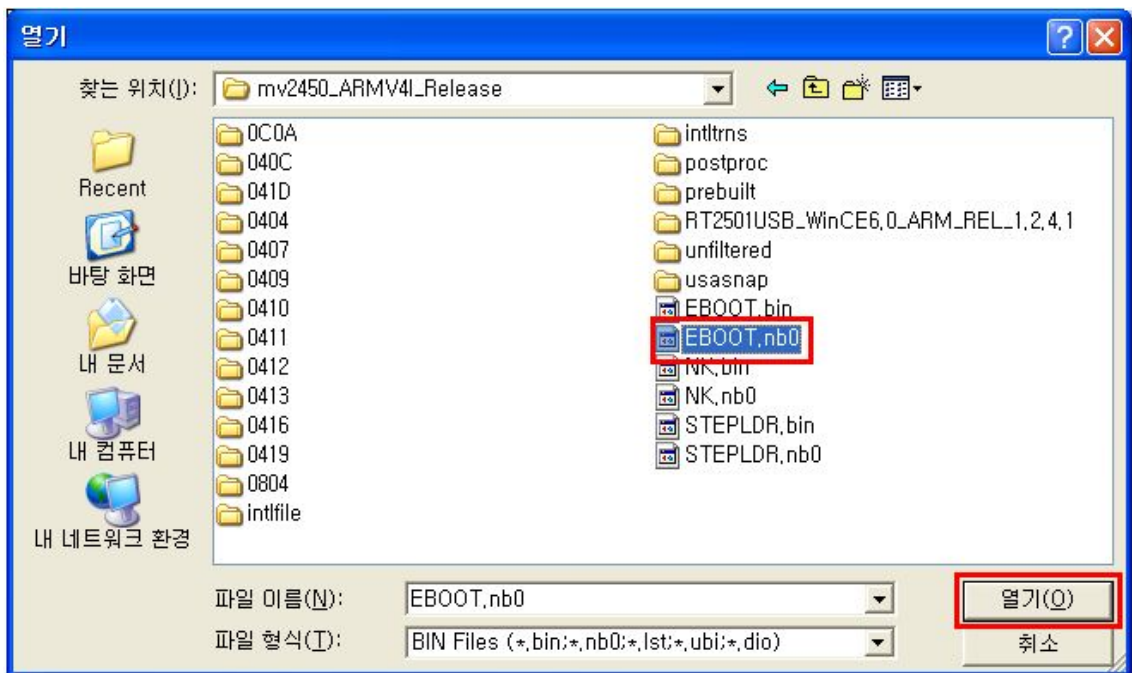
열기

찾는 위치(I): mv2450_ARMV4I_Release

Recent

바탕 화면

내 문서

내 컴퓨터

내 네트워크 환경

0C0A
040C
041D
0404
0407
0409
0410
0411
0412
0413
0416
0419
0804
intlfile

intltrns
postproc
prebuilt
RT2501USB_WinCE6.0_ARM_REL_1.2.4.1
unfiltered
usasnap
EBOOT.bin
EBOOT.nb0
NK.bin
NK.nb0
STEPLDR.bin
STEPLDR.nb0

파일 이름(N): EBOOT.nb0

파일 형식(T): BIN Files (*.bin;*.nb0;*.lst;*.ubi;*.dio)

열기(O)

취소